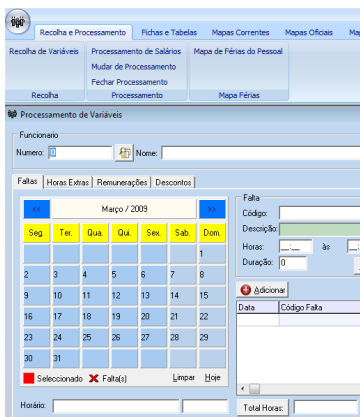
Recolha e Processamento | Fichas e Tabelas | Mapas Correntes | Mapas Oficiais

Recolha de Variáveis | Processamento de Salários | Mudar de Processamento | Fechar Processamento | Mapa de Férias do Pessoal

Recolha | Processamento | Mapa Férias

Processamento de Variáveis

Funcionario

Numero: 0 Nome:

Faltas | Horas Extras | Remunerações | Descontos

<< Março / 2009 >>

| Seg. | Ter. | Qua. | Qui. | Sex. | Sáb. | Dom. |
|---|---|---|---|---|---|---|
| | | | | | | 1 |
| 2 | 3 | 4 | 5 | 6 | 7 | 8 |
| 9 | 10 | 11 | 12 | 13 | 14 | 15 |
| 16 | 17 | 18 | 19 | 20 | 21 | 22 |
| 23 | 24 | 25 | 26 | 27 | 28 | 29 |
| 30 | 31 | | | | | |

Seleccionado Falta(s) Limpar Hoje

Horário:

Falta

Código:

Descrição:

Horas: __:__ às __:

Duração: 0

Adicionar

| Data | Código Falta |
|---|---|

Total Horas: